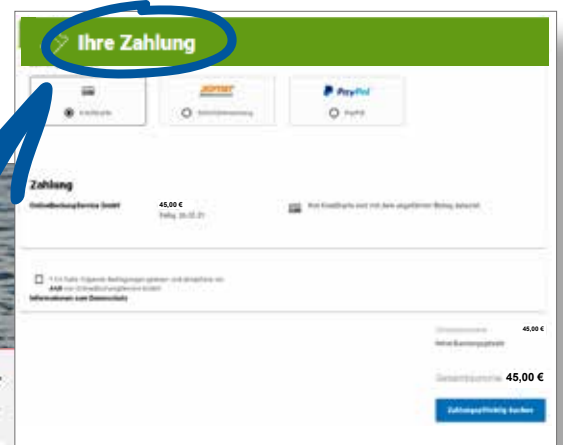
Ihre Zahlung

Kreditkarte

SOFORT

Sofortüberweisung

PayPal

PayPal

Zahlung

OnlineBuchungService GmbH

45,00 €

fällig: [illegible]

Ihre Kreditkarte wird mit dem angeführten Betrag belastet.

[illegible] Ich habe folgende Bedingungen gelesen und akzeptiere sie: AGB von OnlineBuchungService GmbH

Informationen zum Datenschutz

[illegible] 45,00 €

Keine Buchungsgebühr

Gesamtsumme 45,00 €

Zahlungspflichtig buchen